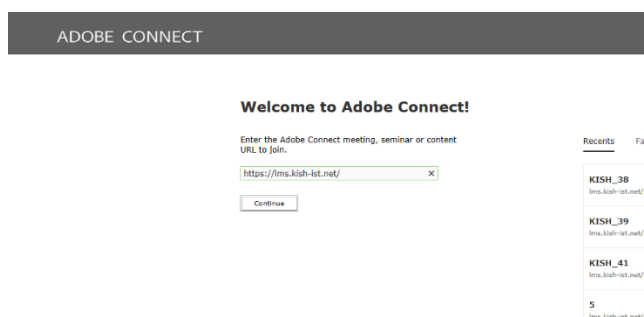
ADOBE CONNECT

Welcome to Adobe Connect!

Enter the Adobe Connect meeting, seminar or content URL to join.

https://lms.kish-ist.net/ ×

Continue

Recents Fa

KISH_38
lms.kish-ist.net/

KISH_39
lms.kish-ist.net/

KISH_41
lms.kish-ist.net/

5
lms.kish-ist.net/